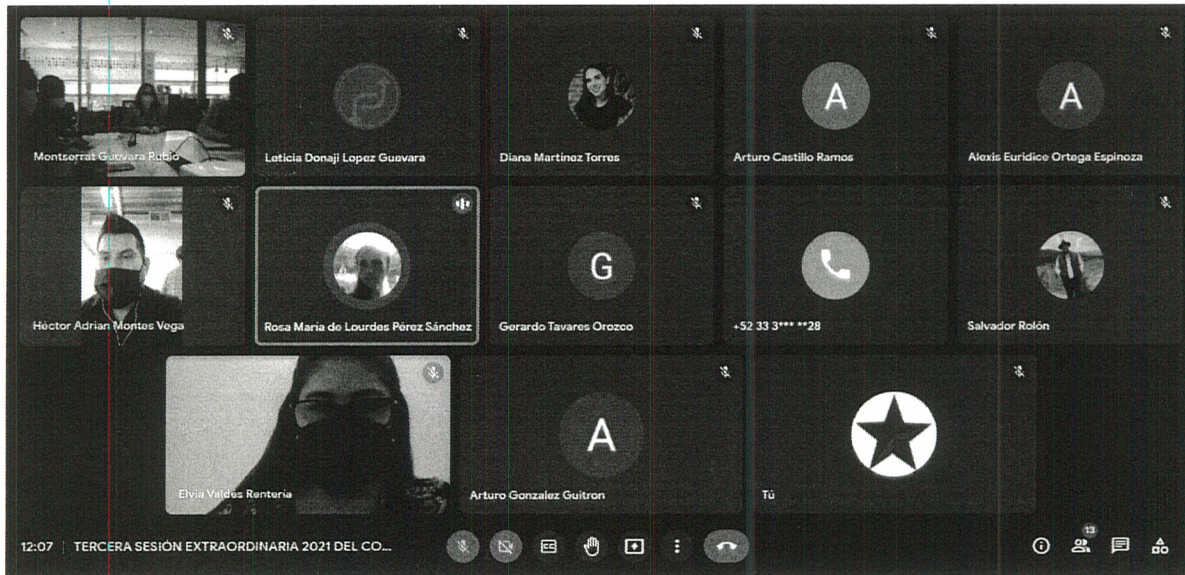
Montserrat Guevara Rubio

Leticia Donaji Lopez Guevara

Diana Martinez Torres

A
Arturo Castillo Ramos

A
Alexis Euridice Ortega Espinoza

Héctor Adrian Montes Vega

Rosa Maria de Lourdes Pérez Sánchez

G
Gerardo Tavares Orozco

+52 33 3*** **28

Salvador Rolón

Elvia Valdes Renteria

A
Arturo Gonzalez Guitron

Tú

12:07 | TERCERA SESIÓN EXTRAORDINARIA 2021 DEL CO...

13